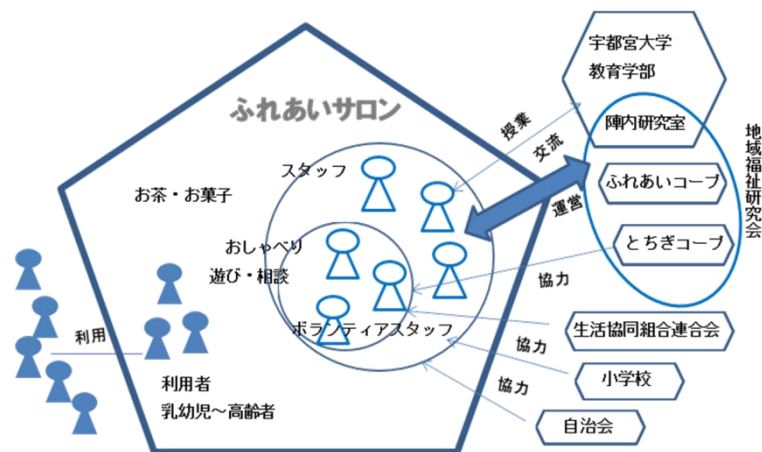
ふれあいサロン

お茶・お菓子

スタッフ

おしゃべり
遊び・相談

ボランティアスタッフ

利用

利用者
乳幼児～高齢者

宇都宮大学
教育学部

陣内研究室

ふれあいコープ

とちぎコープ

地域福祉研究会

授業

交流

運営

協力

生活協同組合連合会

協力

小学校

協力

自治会